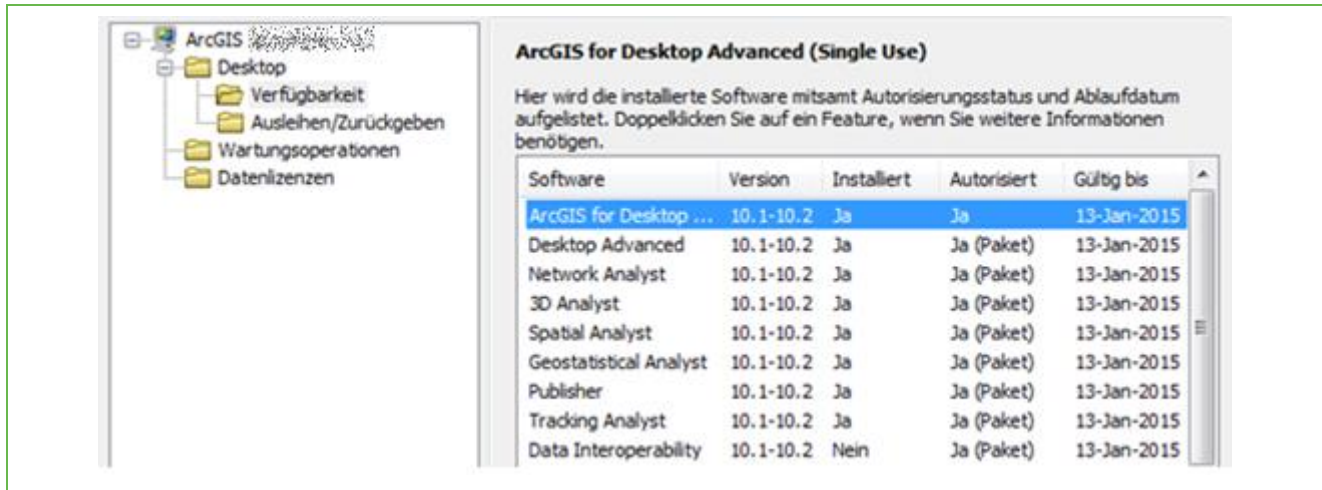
ArcGIS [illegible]
Desktop
Verfügbarkeit
Ausleihen/Zurückgeben
Wartungsoperationen
Datenlizenzen

ArcGIS for Desktop Advanced (Single Use)

Hier wird die installierte Software mitsamt Autorisierungsstatus und Ablaufdatum aufgelistet. Doppelklicken Sie auf ein Feature, wenn Sie weitere Informationen benötigen.

| Software | Version | Installiert | Autorisiert | Gültig bis |
|---|---|---|---|---|
| ArcGIS for Desktop ... | 10.1-10.2 | Ja | Ja | 13-Jan-2015 |
| Desktop Advanced | 10.1-10.2 | Ja | Ja (Paket) | 13-Jan-2015 |
| Network Analyst | 10.1-10.2 | Ja | Ja (Paket) | 13-Jan-2015 |
| 3D Analyst | 10.1-10.2 | Ja | Ja (Paket) | 13-Jan-2015 |
| Spatial Analyst | 10.1-10.2 | Ja | Ja (Paket) | 13-Jan-2015 |
| Geostatistical Analyst | 10.1-10.2 | Ja | Ja (Paket) | 13-Jan-2015 |
| Publisher | 10.1-10.2 | Ja | Ja (Paket) | 13-Jan-2015 |
| Tracking Analyst | 10.1-10.2 | Ja | Ja (Paket) | 13-Jan-2015 |
| Data Interoperability | 10.1-10.2 | Nein | Ja (Paket) | 13-Jan-2015 |